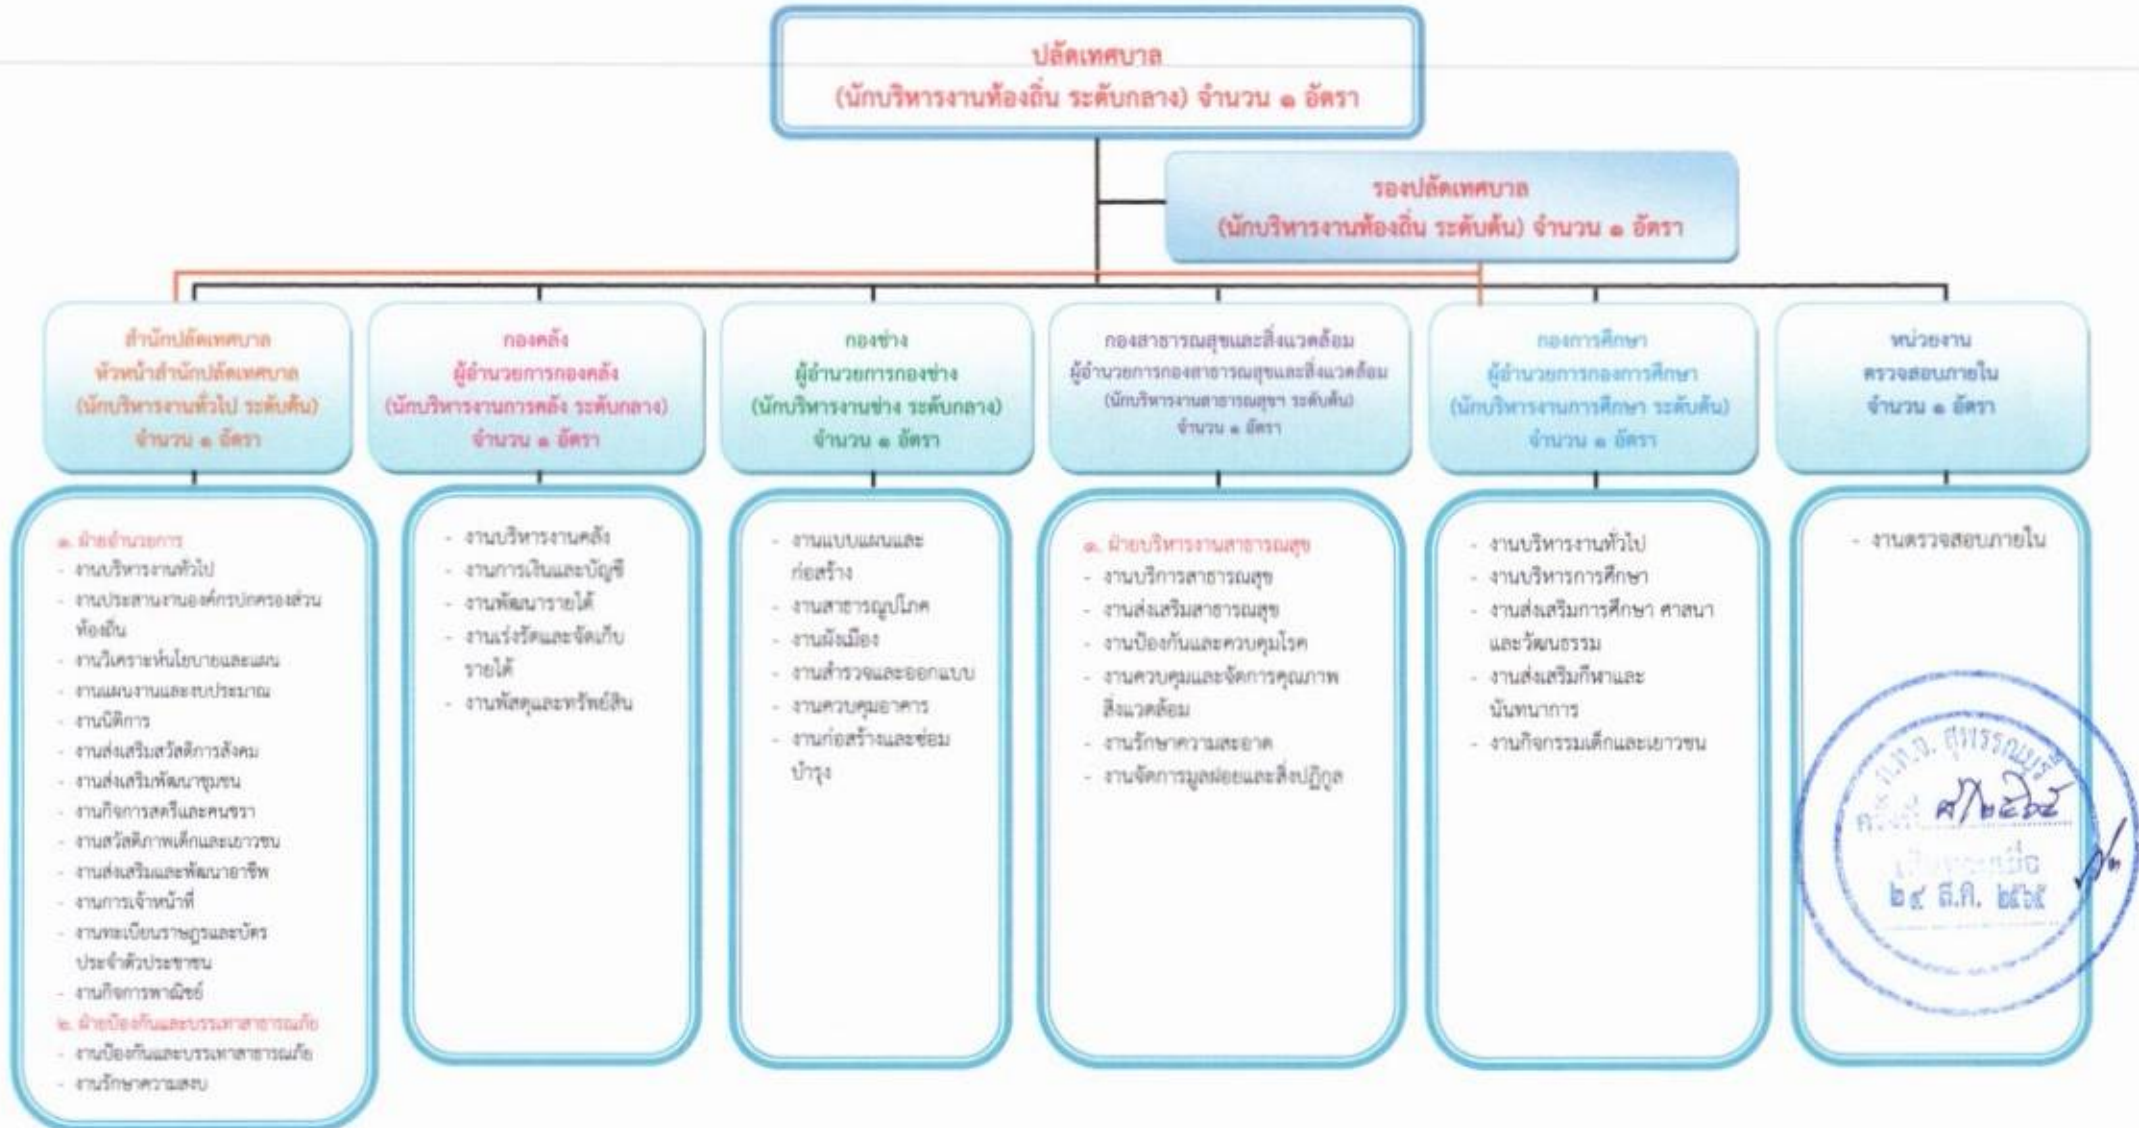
ปลัดเทศบาล
(นักบริหารงานท้องถิ่น ระดับกลาง) จำนวน ๑ อัตรา

รองปลัดเทศบาล
(นักบริหารงานท้องถิ่น ระดับต้น) จำนวน ๑ อัตรา

สำนักปลัดเทศบาล
หัวหน้าสำนักปลัดเทศบาล
(นักบริหารงานทั่วไป ระดับต้น)
จำนวน ๑ อัตรา

๑. ฝ่ายอำนวยการ
- งานบริหารงานทั่วไป
- งานประสานงานองค์กรปกครองส่วนท้องถิ่น
- งานวิเคราะห์นโยบายและแผน
- งานแผนงานและงบประมาณ
- งานนิติการ
- งานส่งเสริมสวัสดิการสังคม
- งานส่งเสริมพัฒนาชุมชน
- งานกิจการสตรีและคนชรา
- งานสวัสดิภาพเด็กและเยาวชน
- งานส่งเสริมและพัฒนาอาชีพ
- งานการเจ้าหน้าที่
- งานทะเบียนราษฎรและบัตรประจำตัวประชาชน
- งานกิจการพาณิชย์
๒. ฝ่ายป้องกันและบรรเทาสาธารณภัย
- งานป้องกันและบรรเทาสาธารณภัย
- งานรักษาความสงบ

กองคลัง
ผู้อำนวยการกองคลัง
(นักบริหารงานการคลัง ระดับกลาง)
จำนวน ๑ อัตรา

- งานบริหารงานคลัง
- งานการเงินและบัญชี
- งานพัฒนารายได้
- งานเร่งรัดและจัดเก็บรายได้
- งานพัสดุและทรัพย์สิน

กองช่าง
ผู้อำนวยการกองช่าง
(นักบริหารงานช่าง ระดับกลาง)
จำนวน ๑ อัตรา

- งานแบบแผนและก่อสร้าง
- งานสาธารณูปโภค
- งานผังเมือง
- งานสำรวจและออกแบบ
- งานควบคุมอาคาร
- งานก่อสร้างและซ่อมบำรุง

กองสาธารณสุขและสิ่งแวดล้อม
ผู้อำนวยการกองสาธารณสุขและสิ่งแวดล้อม
(นักบริหารงานสาธารณสุข ระดับต้น)
จำนวน ๑ อัตรา

๑. ฝ่ายบริหารงานสาธารณสุข
- งานบริการสาธารณสุข
- งานส่งเสริมสาธารณสุข
- งานป้องกันและควบคุมโรค
- งานควบคุมและจัดการคุณภาพสิ่งแวดล้อม
- งานรักษาความสะอาด
- งานจัดการมูลฝอยและสิ่งปฏิกูล

กองการศึกษา
ผู้อำนวยการกองการศึกษา
(นักบริหารงานการศึกษา ระดับต้น)
จำนวน ๑ อัตรา

- งานบริหารงานทั่วไป
- งานบริหารการศึกษา
- งานส่งเสริมการศึกษา ศาสนาและวัฒนธรรม
- งานส่งเสริมกีฬาและนันทนาการ
- งานกิจกรรมเด็กและเยาวชน

หน่วยงาน
ตรวจสอบภายใน
จำนวน ๑ อัตรา

- งานตรวจสอบภายใน

ก.ท.จ. สุพรรณบุรี
ครั้งที่ ๗/๒๕๖๕
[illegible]
๒๙ ส.ค. ๒๕๖๕